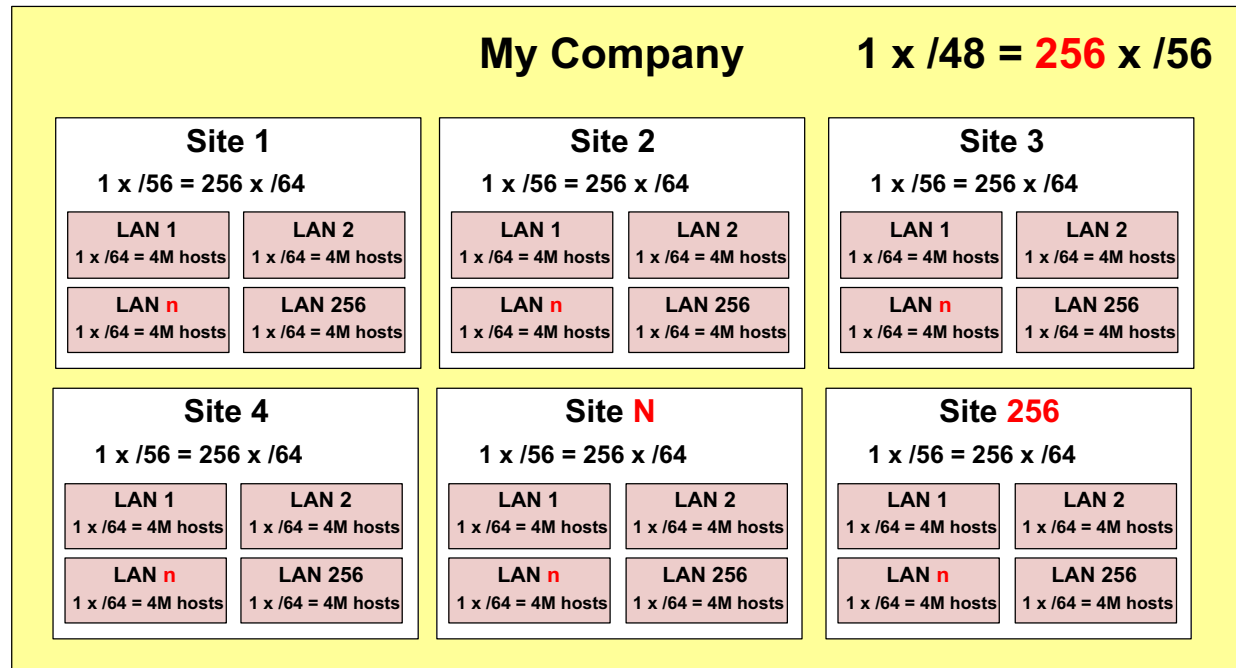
My Company 1 x /48 = 256 x /56

Site 1
1 x /56 = 256 x /64
LAN 1
1 x /64 = 4M hosts
LAN 2
1 x /64 = 4M hosts
LAN n
1 x /64 = 4M hosts
LAN 256
1 x /64 = 4M hosts

Site 2
1 x /56 = 256 x /64
LAN 1
1 x /64 = 4M hosts
LAN 2
1 x /64 = 4M hosts
LAN n
1 x /64 = 4M hosts
LAN 256
1 x /64 = 4M hosts

Site 3
1 x /56 = 256 x /64
LAN 1
1 x /64 = 4M hosts
LAN 2
1 x /64 = 4M hosts
LAN n
1 x /64 = 4M hosts
LAN 256
1 x /64 = 4M hosts

Site 4
1 x /56 = 256 x /64
LAN 1
1 x /64 = 4M hosts
LAN 2
1 x /64 = 4M hosts
LAN n
1 x /64 = 4M hosts
LAN 256
1 x /64 = 4M hosts

Site N
1 x /56 = 256 x /64
LAN 1
1 x /64 = 4M hosts
LAN 2
1 x /64 = 4M hosts
LAN n
1 x /64 = 4M hosts
LAN 256
1 x /64 = 4M hosts

Site 256
1 x /56 = 256 x /64
LAN 1
1 x /64 = 4M hosts
LAN 2
1 x /64 = 4M hosts
LAN n
1 x /64 = 4M hosts
LAN 256
1 x /64 = 4M hosts